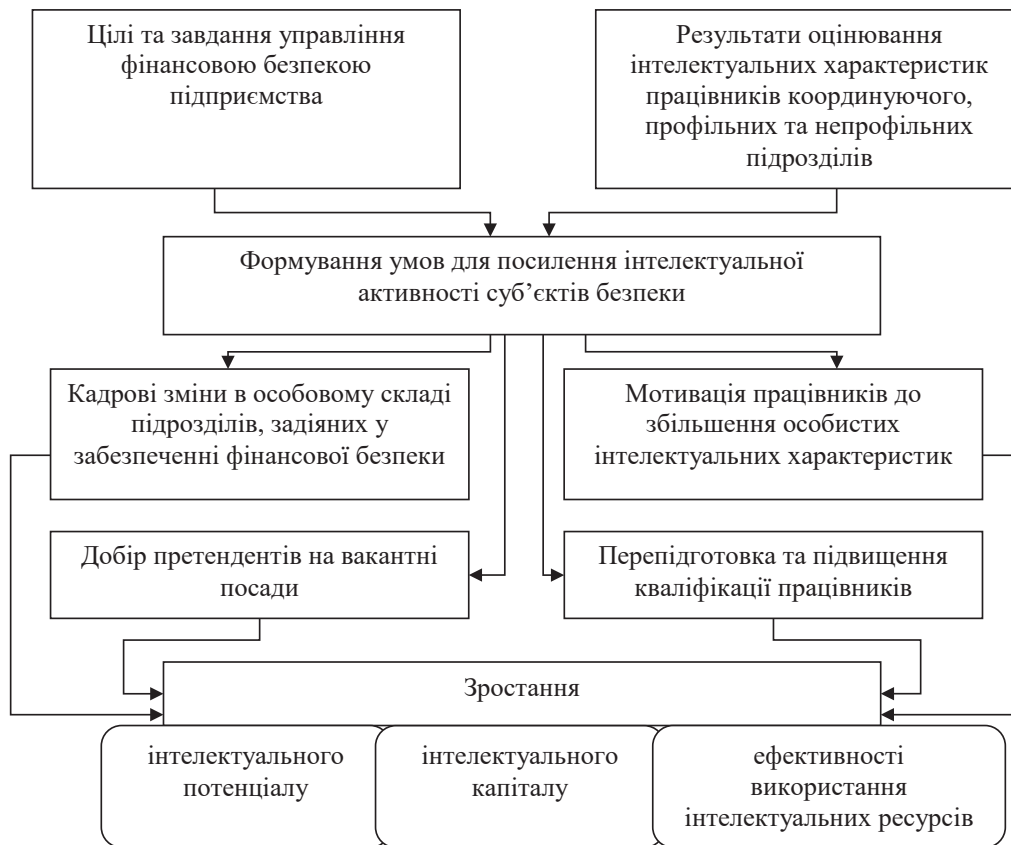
Цілі та завдання управління фінансовою безпекою підприємства

Результати оцінювання інтелектуальних характеристик працівників координуючого, профільних та непрофільних підрозділів

Формування умов для посилення інтелектуальної активності суб'єктів безпеки

Кадрові зміни в особовому складі підрозділів, задіяних у забезпеченні фінансової безпеки

Мотивація працівників до збільшення особистих інтелектуальних характеристик

Добір претендентів на вакантні посади

Перепідготовка та підвищення кваліфікації працівників

Зростання

інтелектуального потенціалу

інтелектуального капіталу

ефективності використання інтелектуальних ресурсів